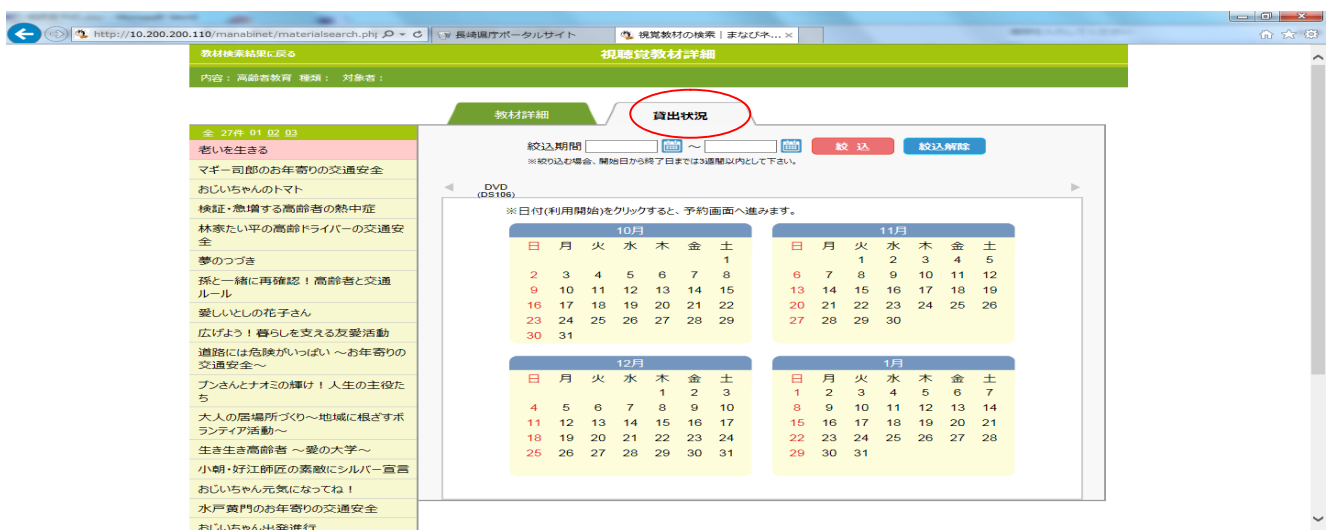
http://10.200.200.110/manabinet/materialsearch.php
長崎県庁ポータルサイト
視覚教材の検索｜まなびネ...

教材検索結果に戻る
視聴覚教材詳細
内容： 高齢者教育 種類： 対象者：

教材詳細
貸出状況

全 27件 01 02 03
老いを生きる
マギー司郎のお年寄りの交通安全
おじいちゃんのトマト
検証・急増する高齢者の熱中症
林家たい平の高齢ドライバーの交通安全
夢のつづき
孫と一緒に再確認！高齢者と交通ルール
愛しいとしの花子さん
広げよう！暮らしを支える友愛活動
道路には危険がいっぱい ～お年寄りの交通安全～
ブンさんとナオミの輝け！人生の主役たち
大人の居場所づくり～地域に根ざすボランティア活動～
生き生き高齢者 ～愛の大学～
小朝・好江師匠の素敵にシルバー宣言
おじいちゃん元気になってね！
水戸黄門のお年寄りの交通安全
おじいちゃん出発進行

絞込期間 ～ 絞込 絞込解除
※絞り込む場合、開始日から終了日までは3週間以内として下さい。

DVD
(DS106)

※日付(利用開始)をクリックすると、予約画面へ進みます。

10月
| 日 | 月 | 火 | 水 | 木 | 金 | 土 |
|---|---|---|---|---|---|---|
| | | | | | | 1 |
| 2 | 3 | 4 | 5 | 6 | 7 | 8 |
| 9 | 10 | 11 | 12 | 13 | 14 | 15 |
| 16 | 17 | 18 | 19 | 20 | 21 | 22 |
| 23 | 24 | 25 | 26 | 27 | 28 | 29 |
| 30 | 31 | | | | | |

11月
| 日 | 月 | 火 | 水 | 木 | 金 | 土 |
|---|---|---|---|---|---|---|
| | | 1 | 2 | 3 | 4 | 5 |
| 6 | 7 | 8 | 9 | 10 | 11 | 12 |
| 13 | 14 | 15 | 16 | 17 | 18 | 19 |
| 20 | 21 | 22 | 23 | 24 | 25 | 26 |
| 27 | 28 | 29 | 30 | | | |

12月
| 日 | 月 | 火 | 水 | 木 | 金 | 土 |
|---|---|---|---|---|---|---|
| | | | | 1 | 2 | 3 |
| 4 | 5 | 6 | 7 | 8 | 9 | 10 |
| 11 | 12 | 13 | 14 | 15 | 16 | 17 |
| 18 | 19 | 20 | 21 | 22 | 23 | 24 |
| 25 | 26 | 27 | 28 | 29 | 30 | 31 |

1月
| 日 | 月 | 火 | 水 | 木 | 金 | 土 |
|---|---|---|---|---|---|---|
| 1 | 2 | 3 | 4 | 5 | 6 | 7 |
| 8 | 9 | 10 | 11 | 12 | 13 | 14 |
| 15 | 16 | 17 | 18 | 19 | 20 | 21 |
| 22 | 23 | 24 | 25 | 26 | 27 | 28 |
| 29 | 30 | 31 | | | | |